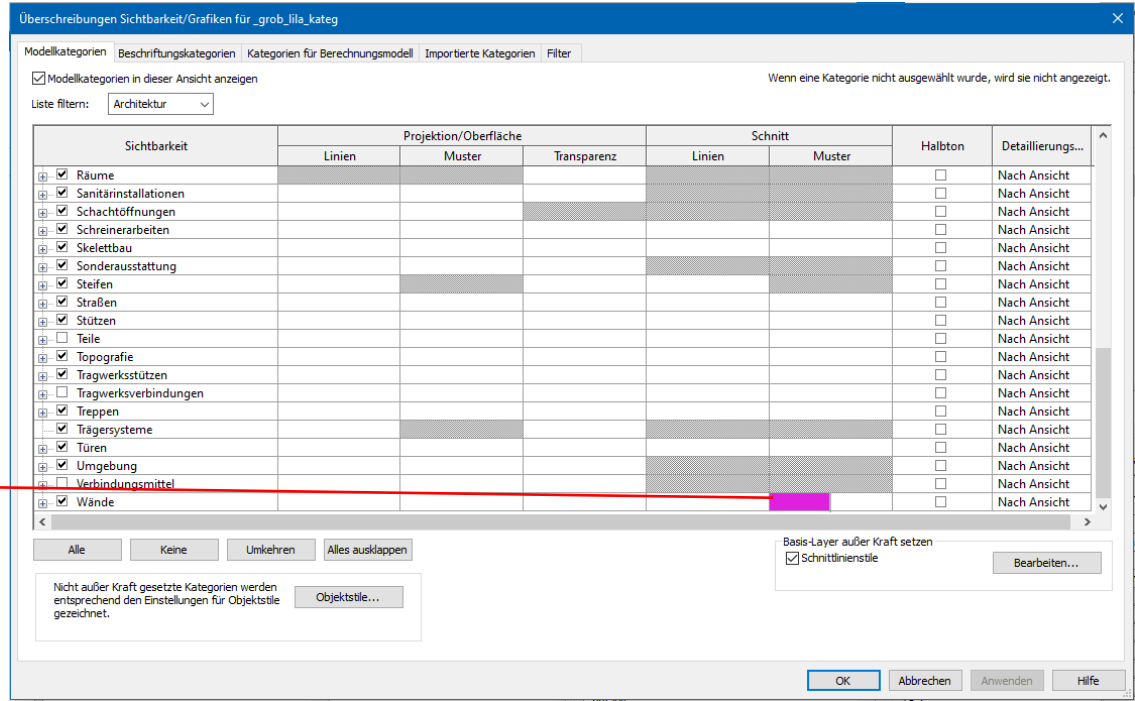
Überschreibungen Sichtbarkeit/Grafiken für _grob_lila_kateg

Modellkategorien | Beschriftungskategorien | Kategorien für Berechnungsmodell | Importierte Kategorien | Filter

Modellkategorien in dieser Ansicht anzeigen

Wenn eine Kategorie nicht ausgewählt wurde, wird sie nicht angezeigt.

Liste filtern: Architektur

| Sichtbarkeit | Projektion/Oberfläche Linien | Projektion/Oberfläche Muster | Projektion/Oberfläche Transparenz | Schnitt Linien | Schnitt Muster | Halbton | Detaillierungs... |
|---|---|---|---|---|---|---|---|
| Räume | | | | | | | Nach Ansicht |
| Sanitärinstallationen | | | | | | | Nach Ansicht |
| Schachtöffnungen | | | | | | | Nach Ansicht |
| Schreinerarbeiten | | | | | | | Nach Ansicht |
| Skelettbau | | | | | | | Nach Ansicht |
| Sonderausstattung | | | | | | | Nach Ansicht |
| Steifen | | | | | | | Nach Ansicht |
| Straßen | | | | | | | Nach Ansicht |
| Stützen | | | | | | | Nach Ansicht |
| Teile | | | | | | | Nach Ansicht |
| Topografie | | | | | | | Nach Ansicht |
| Tragwerksstützen | | | | | | | Nach Ansicht |
| Tragwerksverbindungen | | | | | | | Nach Ansicht |
| Treppen | | | | | | | Nach Ansicht |
| Trägersysteme | | | | | | | Nach Ansicht |
| Türen | | | | | | | Nach Ansicht |
| Umgebung | | | | | | | Nach Ansicht |
| Verbindungsmittel | | | | | | | Nach Ansicht |
| Wände | | | | | | | Nach Ansicht |

Alle | Keine | Umkehren | Alles ausklappen

Basis-Layer außer Kraft setzen
Schnittlinienstile
Bearbeiten...

Nicht außer Kraft gesetzte Kategorien werden entsprechend den Einstellungen für Objektstile gezeichnet.
Objektstile...

OK | Abbrechen | Anwenden | Hilfe